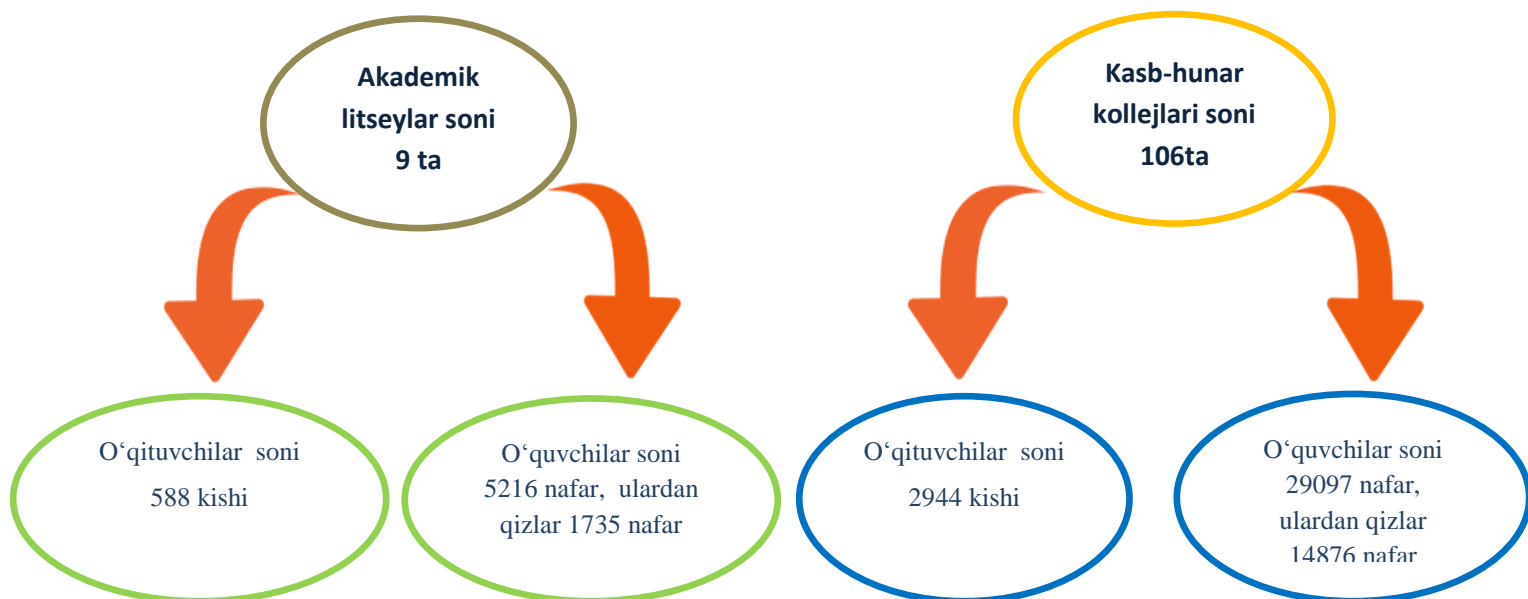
Akademik litseylar soni 9 ta

Kasb-hunar kollejlari soni 106ta

O‘qituvchilar soni 588 kishi

O‘quvchilar soni 5216 nafar, ulardan qizlar 1735 nafar

O‘qituvchilar soni 2944 kishi

O‘quvchilar soni 29097 nafar, ulardan qizlar 14876 nafar